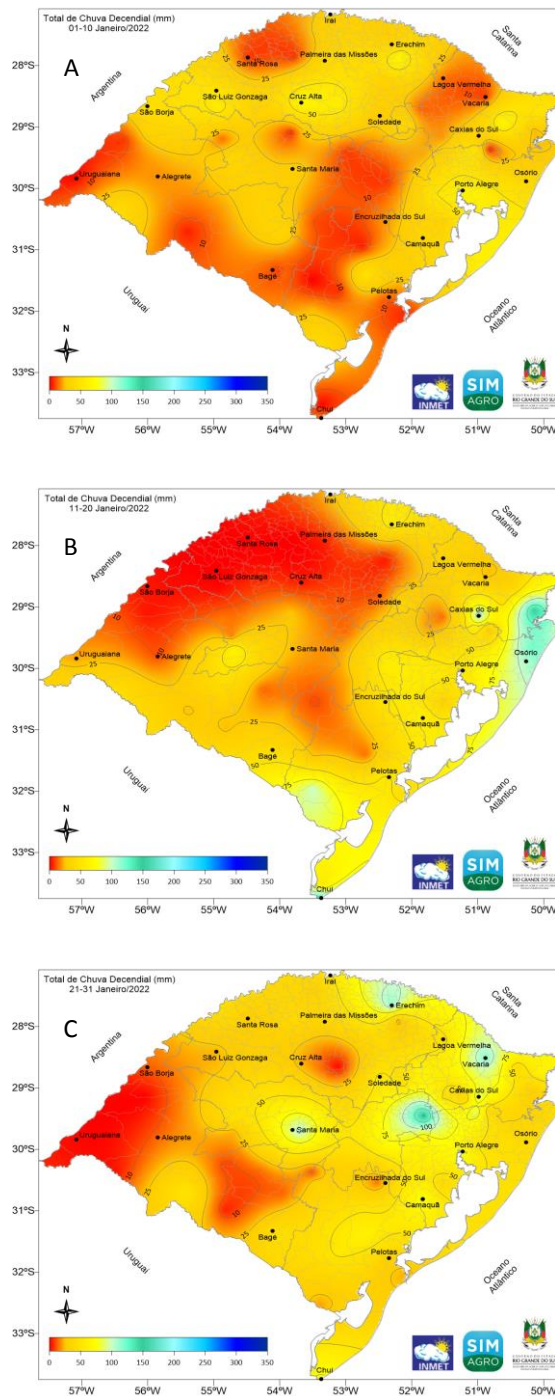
Total de Chuva Decendial (mm)
01-10 Janeiro/2022

A

Iraí
Santa Catarina
Santa Rosa
Palmeira das Missões
Erechim
Argentina
Lagoa Vermelha
São Luiz Gonzaga
Cruz Alta
Vacaria
São Borja
Soledade
Caxias do Sul
Uruguaiana
Alegrete
Santa Maria
Osório
Porto Alegre
Encruzilhada do Sul
Camaquã
Bagé
Uruguai
Pelotas
Oceano Atlântico
Chuí
25
50
10
N
0 50 100 150 200 250 300 350
INMET
SIM AGRO
RIO GRANDE DO SUL
28°S
29°S
30°S
31°S
32°S
33°S
57°W 56°W 55°W 54°W 53°W 52°W 51°W 50°W

Total de Chuva Decendial (mm)
11-20 Janeiro/2022

B

Iraí
Santa Catarina
Santa Rosa
Palmeira das Missões
Erechim
Argentina
Lagoa Vermelha
São Luiz Gonzaga
Cruz Alta
Vacaria
São Borja
Soledade
Caxias do Sul
Uruguaiana
Alegrete
Santa Maria
Osório
Porto Alegre
Encruzilhada do Sul
Camaquã
Bagé
Uruguai
Pelotas
Oceano Atlântico
Chuí
10
25
50
75
N
0 50 100 150 200 250 300 350
INMET
SIM AGRO
RIO GRANDE DO SUL
28°S
29°S
30°S
31°S
32°S
33°S
57°W 56°W 55°W 54°W 53°W 52°W 51°W 50°W

Total de Chuva Decendial (mm)
21-31 Janeiro/2022

C

Iraí
Santa Catarina
Santa Rosa
Palmeira das Missões
Erechim
Argentina
Lagoa Vermelha
São Luiz Gonzaga
Cruz Alta
Vacaria
São Borja
Soledade
Caxias do Sul
Uruguaiana
Alegrete
Santa Maria
Osório
Porto Alegre
Encruzilhada do Sul
Camaquã
Bagé
Uruguai
Pelotas
Oceano Atlântico
Chuí
10
25
50
75
100
N
0 50 100 150 200 250 300 350
INMET
SIM AGRO
RIO GRANDE DO SUL
28°S
29°S
30°S
31°S
32°S
33°S
57°W 56°W 55°W 54°W 53°W 52°W 51°W 50°W